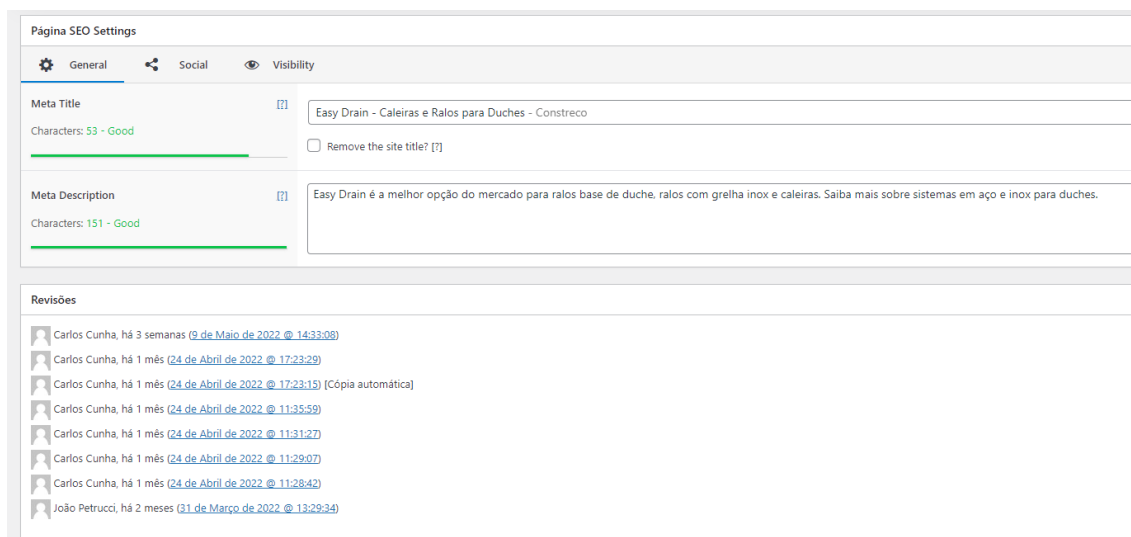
Página SEO Settings

General Social Visibility

Meta Title [?]

Characters: 53 - Good

Easy Drain - Caleiras e Ralos para Duches - Constreco

Remove the site title? [?]

Meta Description [?]

Characters: 151 - Good

Easy Drain é a melhor opção do mercado para ralos base de duche, ralos com grelha inox e caleiras. Saiba mais sobre sistemas em aço e inox para duches.

Revisões

Carlos Cunha, há 3 semanas (9 de Maio de 2022 @ 14:33:08)

Carlos Cunha, há 1 mês (24 de Abril de 2022 @ 17:23:29)

Carlos Cunha, há 1 mês (24 de Abril de 2022 @ 17:23:15) [Cópia automática]

Carlos Cunha, há 1 mês (24 de Abril de 2022 @ 11:35:59)

Carlos Cunha, há 1 mês (24 de Abril de 2022 @ 11:31:27)

Carlos Cunha, há 1 mês (24 de Abril de 2022 @ 11:29:07)

Carlos Cunha, há 1 mês (24 de Abril de 2022 @ 11:28:42)

João Petrucci, há 2 meses (31 de Março de 2022 @ 13:29:34)